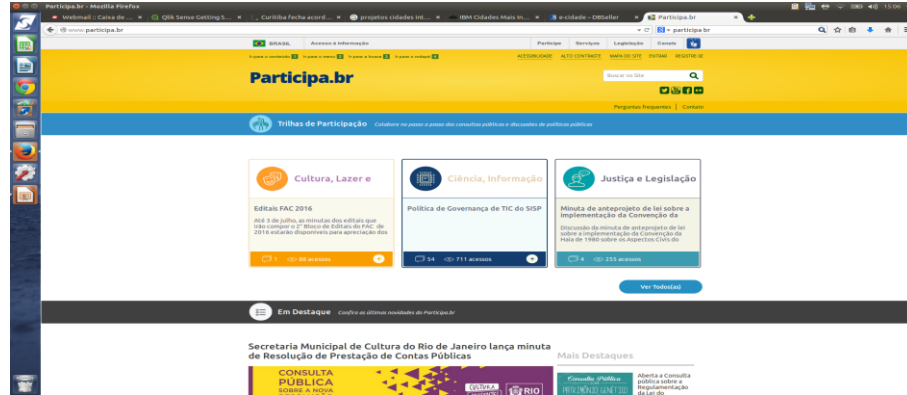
Participa.br - Mozilla Firefox

Webmail :: Caixa de ... × | Qlik Sense Getting S... × | Curitiba fecha acord... × | projetos cidades int... × | IBM Cidades Mais In... × | e-cidade - DBSeller × | Participa.br ×

www.participa.br

participa.br

15:06

BRASIL | Acesso à informação | Participe | Serviços | Legislação | Canais

Ir para o conteúdo 1 | Ir para o menu 2 | Ir para a busca 3 | Ir para o rodapé 4

ACESSIBILIDADE | ALTO CONTRASTE | MAPA DO SITE | ENTRAR | REGISTRE-SE

Participa.br

Buscar no Site

Perguntas Frequentes | Contato

Trilhas de Participação Colabore no passo a passo das consultas públicas e discussões de políticas públicas

Cultura, Lazer e

Editais FAC 2016

Até 3 de julho, as minutas dos editais que irão compor o 2º Bloco de Editais do FAC de 2016 estarão disponíveis para apreciação dos

1 | 88 acessos

Ciência, Informação

Política de Governança de TIC do SISP

54 | 711 acessos

Justiça e Legislação

Minuta de anteprojeto de lei sobre a implementação da Convenção da

Discussão da minuta de anteprojeto de lei sobre a implementação da Convenção da Haia de 1980 sobre os Aspectos Civis do

4 | 233 acessos

Ver Todos(as)

Em Destaque Confira as últimas novidades do Participa.br

Secretaria Municipal de Cultura do Rio de Janeiro lança minuta de Resolução de Prestação de Contas Públicas

CONSULTA PÚBLICA SOBRE A NOVA

CULTURA | RIO

Mais Destaques

Consulta Pública | PATRIMÔNIO GENÉTICO

Aberta a Consulta pública sobre a Regulamentação da Lei do